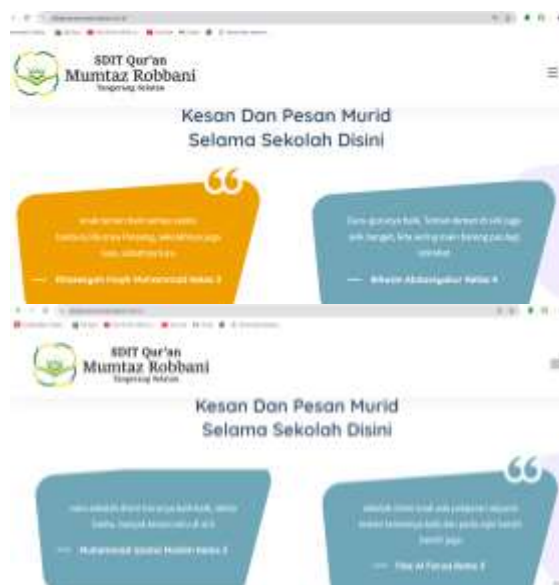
SDIT Qur'an
Mumtaz Robbani
Tangerang Selatan

Kesan Dan Pesan Murid
Selama Sekolah Disini

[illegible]

— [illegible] Kelas 3

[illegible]

— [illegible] Kelas 4

SDIT Qur'an
Mumtaz Robbani
Tangerang Selatan

Kesan Dan Pesan Murid
Selama Sekolah Disini

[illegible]

— Muhammad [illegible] Kelas 3

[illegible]

— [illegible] Kelas 3